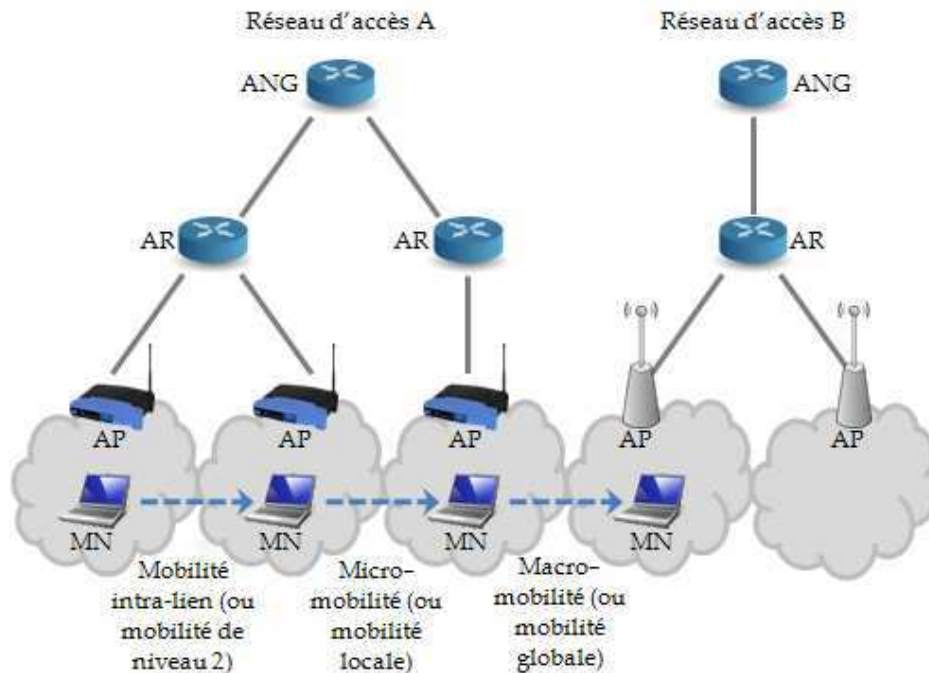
Réseau d'accès A

Réseau d'accès B

ANG

ANG

AR

AR

AR

AP

AP

AP

AP

AP

MN

MN

MN

MN

Mobilité intra-lien (ou mobilité de niveau 2)

Micro-mobilité (ou mobilité locale)

Macro-mobilité (ou mobilité globale)